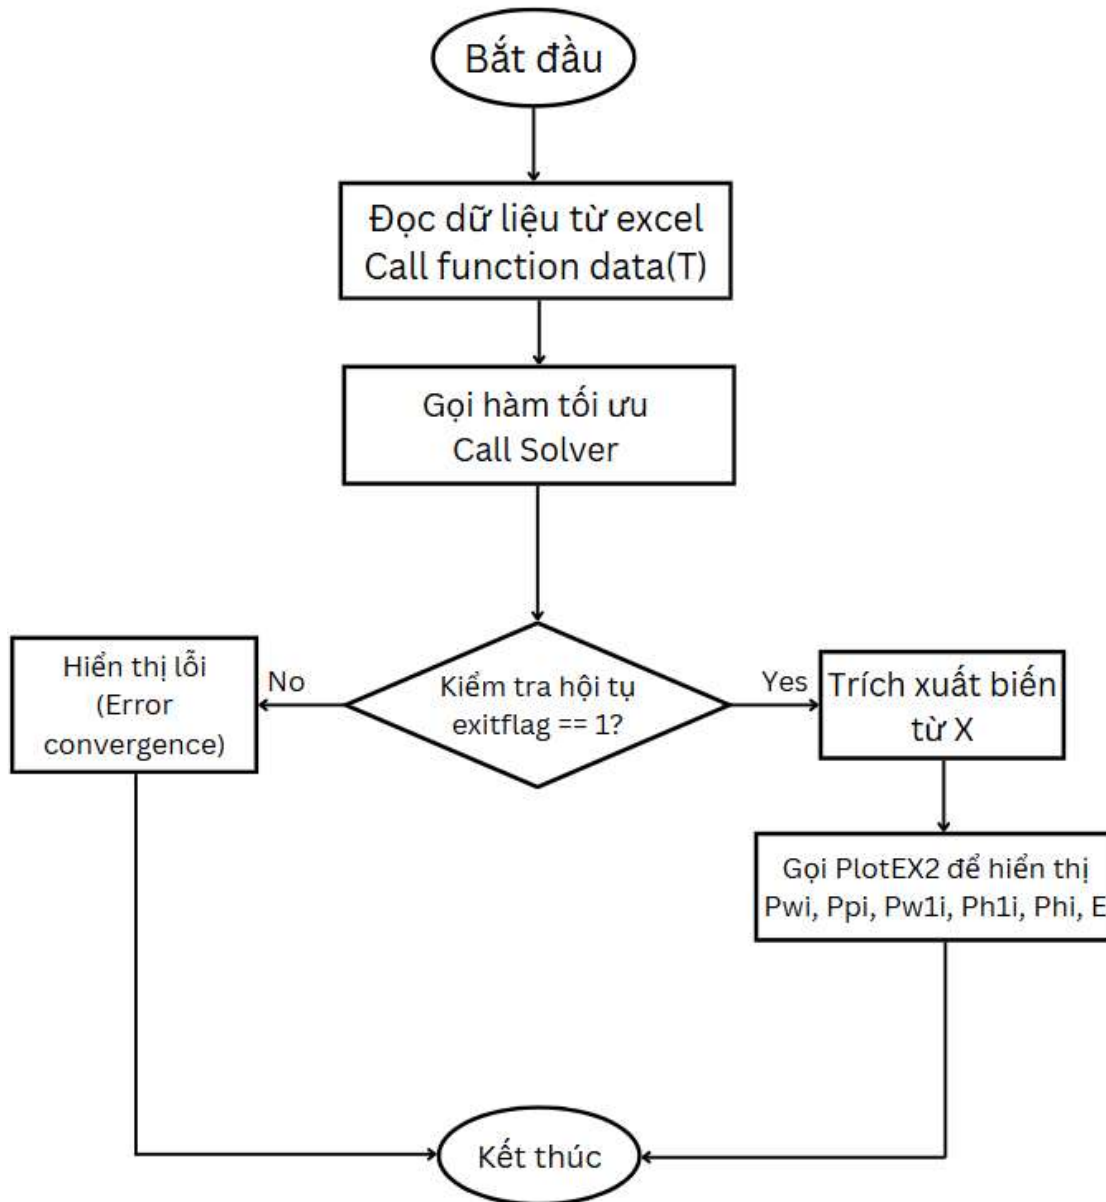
Bắt đầu

Đọc dữ liệu từ excel
Call function data(T)

Gọi hàm tối ưu
Call Solver

Hiển thị lỗi
(Error convergence)

No

Kiểm tra hội tụ
exitflag == 1?

Yes

Trích xuất biến từ X

Gọi PlotEX2 để hiển thị
Pwi, Ppi, Pw1i, Ph1i, Phi, E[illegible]

Kết thúc